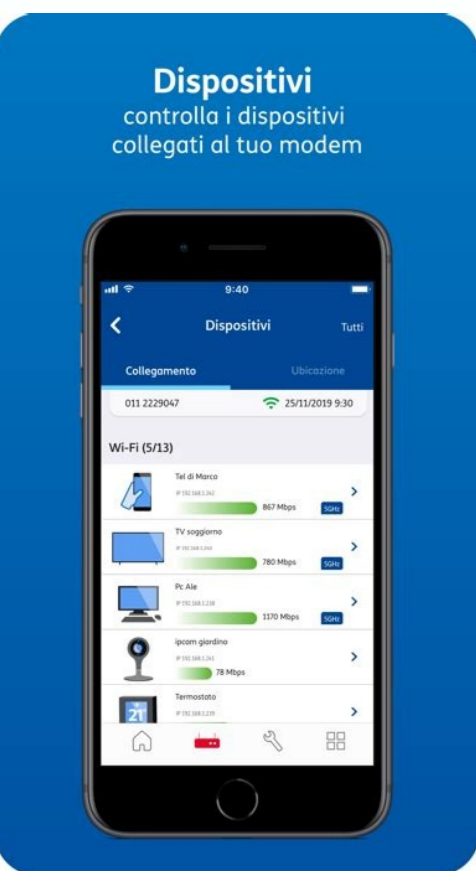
Dispositivi
controlla i dispositivi collegati al tuo modem

9:40

Dispositivi

Tutti

Collegamento

Ubicazione

011 2229047

25/11/2019 9:30

Wi-Fi (5/13)

Tel di Marco
IP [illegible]
867 Mbps
5GHz

TV soggiorno
IP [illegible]
780 Mbps
5GHz

Pc Ale
IP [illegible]
1170 Mbps
5GHz

ipcam giardino
IP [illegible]
78 Mbps

Termostato
IP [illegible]
21